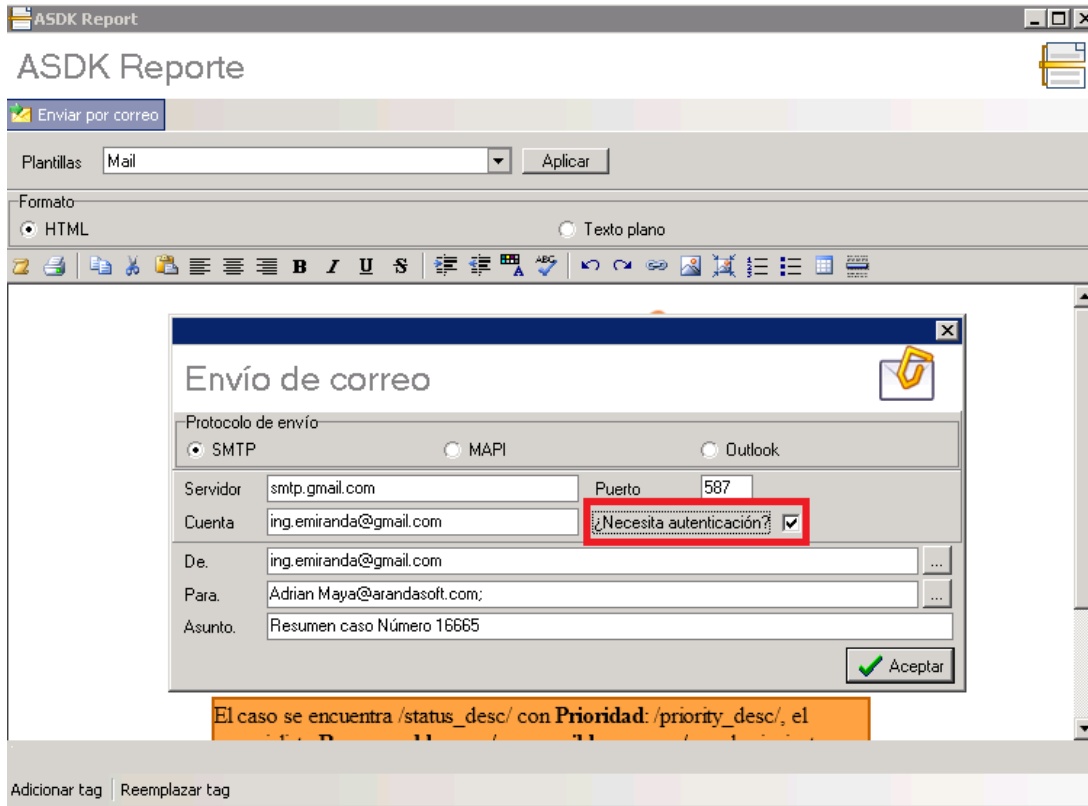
ASDK Report

ASDK Reporte

Enviar por correo

Plantillas Mail Aplicar

Formato
HTML Texto plano

B I U S

Envío de correo

Protocolo de envío
SMTP MAPI Outlook

Servidor smtp.gmail.com Puerto 587
Cuenta ing.emiranda@gmail.com ¿Necesita autenticación?

De. ing.emiranda@gmail.com ...
Para. Adrian Maya@arandasoft.com; ...
Asunto. Resumen caso Número 16665

Aceptar

El caso se encuentra /status_desc/ con **Prioridad**: /priority_desc/, el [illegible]

Adicionar tag Reemplazar tag